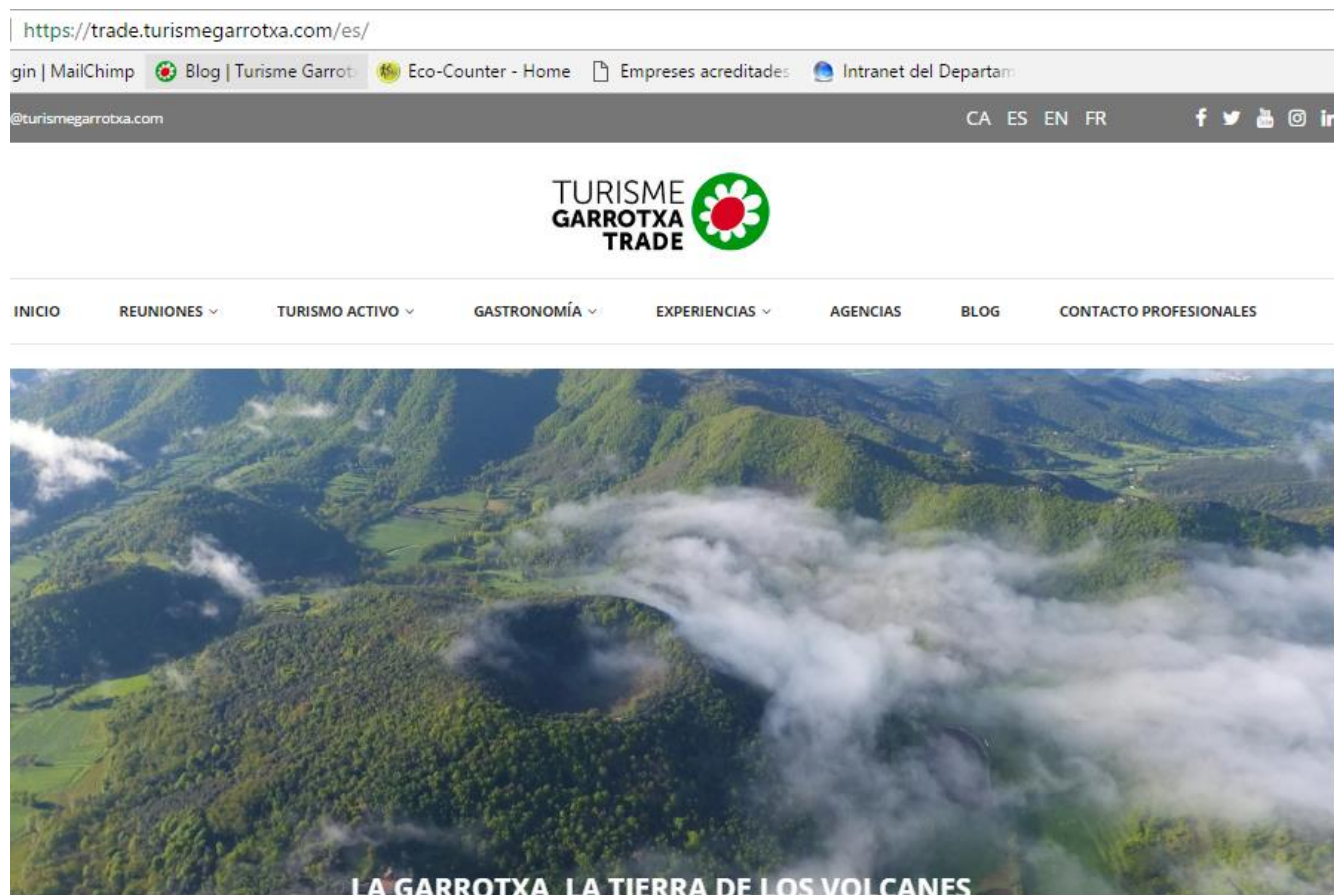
https://trade.turismegarrotxa.com/es/

gin | MailChimp Blog | Turisme Garrot Eco-Counter - Home Empreses acreditades Intranet del Departam

@turismegarrotxa.com

CA ES EN FR

TURISME GARROTXA TRADE

INICIO REUNIONES TURISMO ACTIVO GASTRONOMÍA EXPERIENCIAS AGENCIAS BLOG CONTACTO PROFESIONALES

LA GARROTXA, LA TIERRA DE LOS VOLCANES